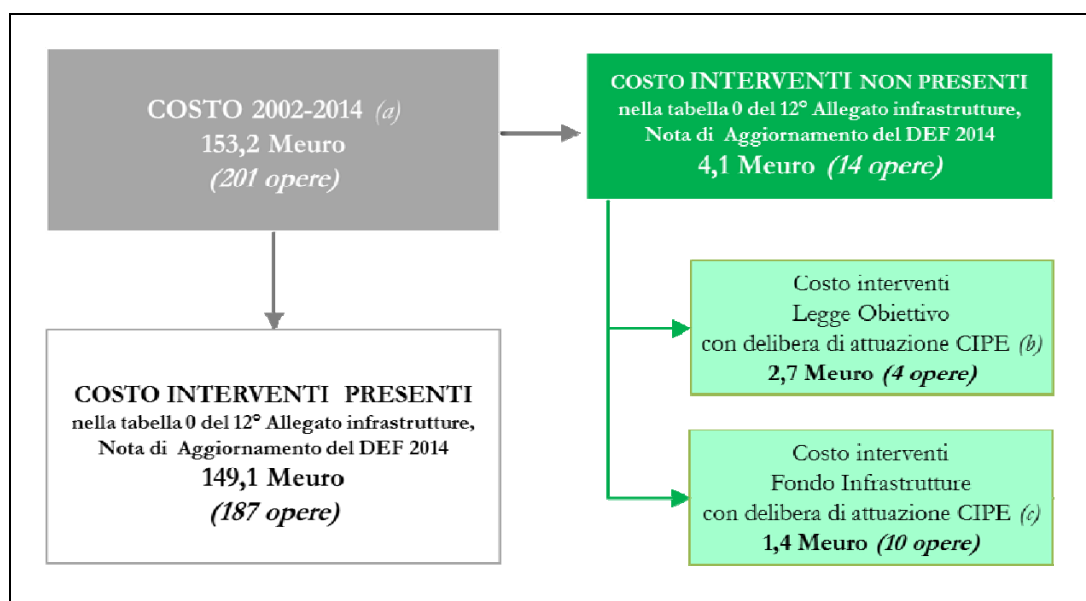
COSTO 2002-2014 (a)
153,2 Meuro
(201 opere)

COSTO INTERVENTI NON PRESENTI
nella tabella 0 del 12° Allegato infrastrutture, Nota di Aggiornamento del DEF 2014
4,1 Meuro (14 opere)

Costo interventi
Legge Obiettivo
con delibera di attuazione CIPE (b)
2,7 Meuro (4 opere)

COSTO INTERVENTI PRESENTI
nella tabella 0 del 12° Allegato infrastrutture, Nota di Aggiornamento del DEF 2014
149,1 Meuro
(187 opere)

Costo interventi
Fondo Infrastrutture
con delibera di attuazione CIPE (c)
1,4 Meuro (10 opere)